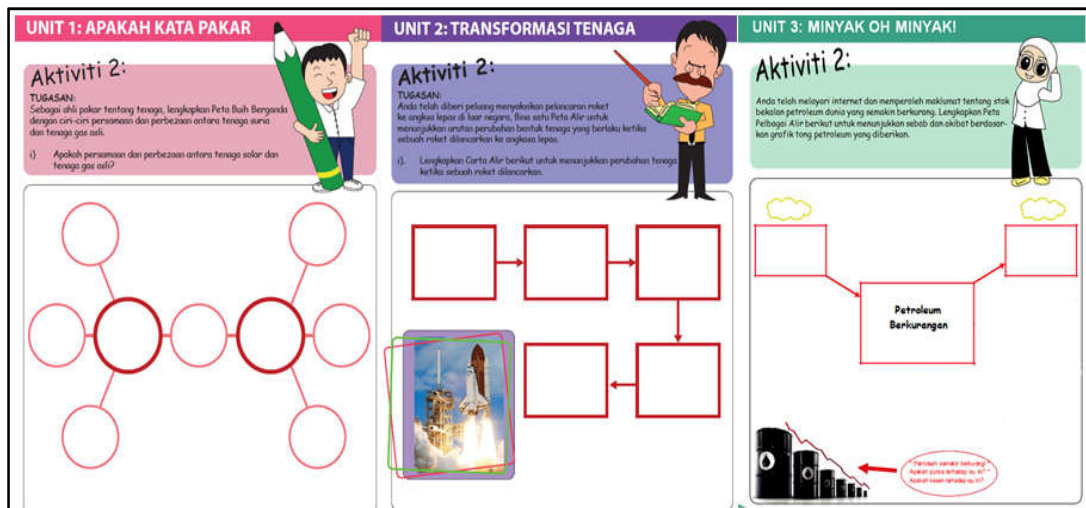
UNIT 1: APAKAH KATA PAKAR

Aktiviti 2:

TUGASAN:
Sebagai ahli pakar tentang tenaga, lengkapkan Peta Buih Berganda dengan ciri-ciri persamaan dan perbezaan antara tenaga suria dan tenaga gas asli.

i) Apakah persamaan dan perbezaan antara tenaga solar dan tenaga gas asli?

UNIT 2: TRANSFORMASI TENAGA

Aktiviti 2:

TUGASAN:
Anda telah diberi peluang menyaksikan pelancaran roket ke angkasa lepas di luar negara. Bina satu Peta Alir untuk menunjukkan urutan perubahan bentuk tenaga yang berlaku ketika sebuah roket dilancarkan ke angkasa lepas.

i) Lengkapkan Carta Alir berikut untuk menunjukkan perubahan tenaga ketika sebuah roket dilancarkan.

UNIT 3: MINYAK OH MINYAK!

Aktiviti 2:

Anda telah melayari internet dan memperoleh maklumat tentang stok bekalan petroleum dunia yang semakin berkurang. Lengkapkan Peta Pelbagai Alir berikut untuk menunjukkan sebab dan akibat berdasarkan grafik tong petroleum yang diberikan.

Petroleum Berkurangan

" Petroleum semakin berkurang. Apakah punca tetapi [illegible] ini? " Apakah kesan tetapi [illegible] ini?